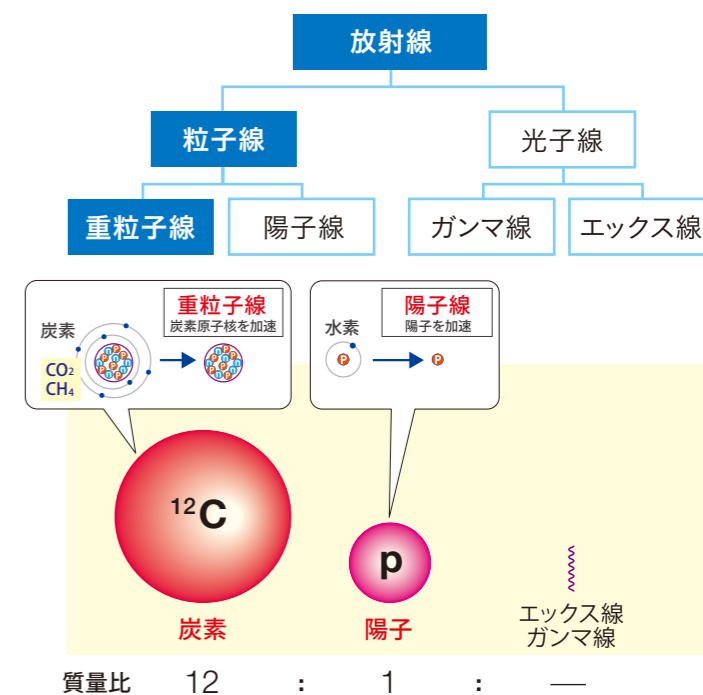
放射線

粒子線

光子線

重粒子線

陽子線

ガンマ線

エックス線

炭素

$CO_2$
$CH_4$

重粒子線
炭素原子核を加速

水素

陽子線
陽子を加速

$^{12}C$

p

炭素

陽子

エックス線
ガンマ線

質量比　12　:　1　:　—